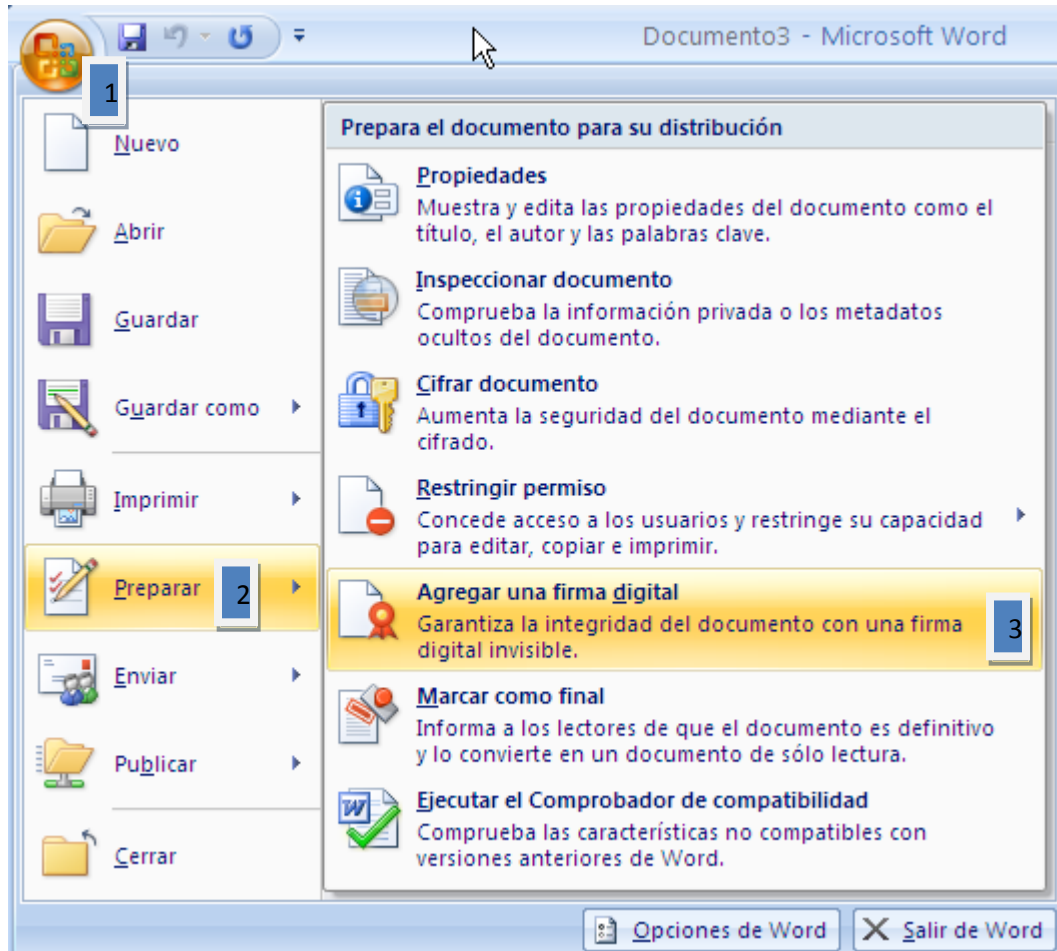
Documento3 - Microsoft Word

1

Nuevo

Abrir

Guardar

Guardar como

Imprimir

Preparar

2

Enviar

Publicar

Cerrar

Prepara el documento para su distribución

Propiedades
Muestra y edita las propiedades del documento como el título, el autor y las palabras clave.

Inspeccionar documento
Comprueba la información privada o los metadatos ocultos del documento.

Cifrar documento
Aumenta la seguridad del documento mediante el cifrado.

Restringir permiso
Concede acceso a los usuarios y restringe su capacidad para editar, copiar e imprimir.

Agregar una firma digital
Garantiza la integridad del documento con una firma digital invisible.

3

Marcar como final
Informa a los lectores de que el documento es definitivo y lo convierte en un documento de sólo lectura.

Ejecutar el Comprobador de compatibilidad
Comprueba las características no compatibles con versiones anteriores de Word.

Opciones de Word

Salir de Word